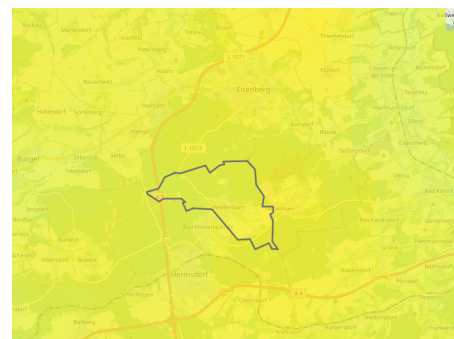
Eisenberg
L 1070
L 1073
Bürgel
Hermsdorf
Weißenborn
Bad Klosterlausnitz
Rauschwitz
Gösen
Rauda
Seifartsdorf
Kursdorf
Serba
Petersberg
Hainspitz
Crossen an der Elster
Hartmannsdorf
Tautenhain
Reichenbach
Ottendorf
Bad Köstritz
Schöngleina
Albersdorf
Bobeck
Rüdersdorf
Oberndorf
Kraftsdorf
Bollberg
Thierschneck
Kleinbockedra
A 4